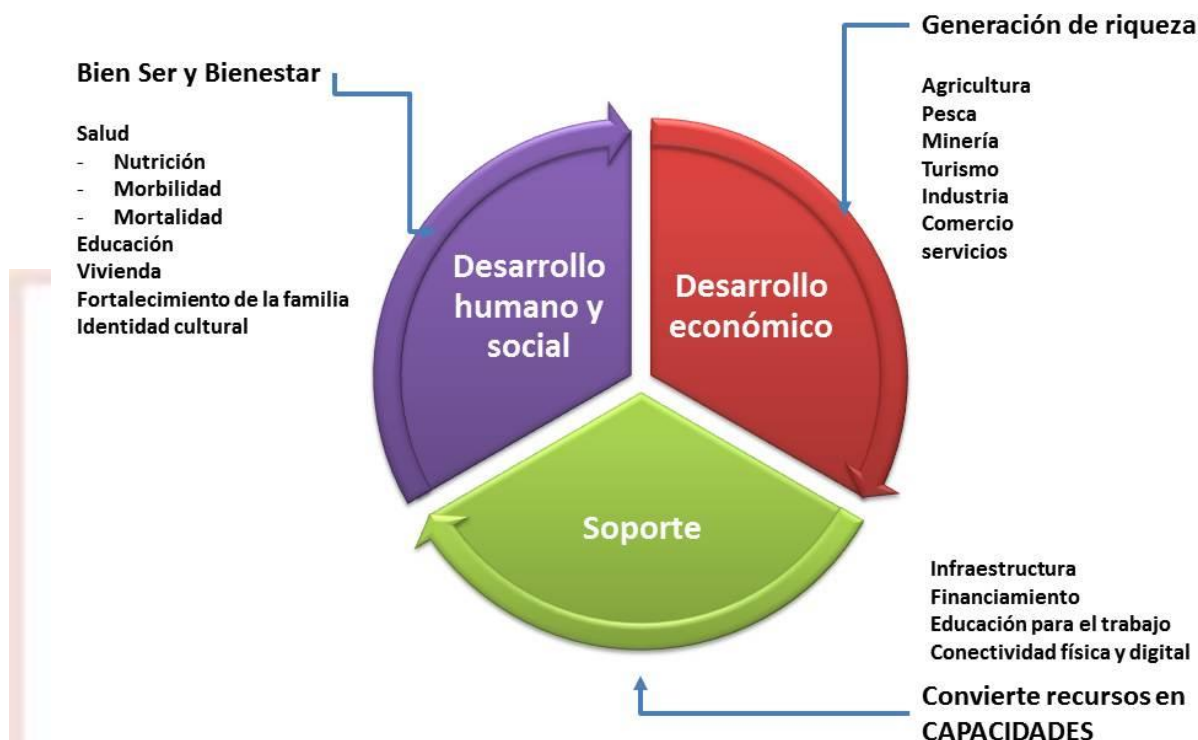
Bien Ser y Bienestar

Salud
- Nutrición
- Morbilidad
- Mortalidad
Educación
Vivienda
Fortalecimiento de la familia
Identidad cultural

Generación de riqueza

Agricultura
Pesca
Minería
Turismo
Industria
Comercio
servicios

Desarrollo humano y social

Desarrollo económico

Soporte

Infraestructura
Financiamiento
Educación para el trabajo
Conectividad física y digital

Convierte recursos en CAPACIDADES